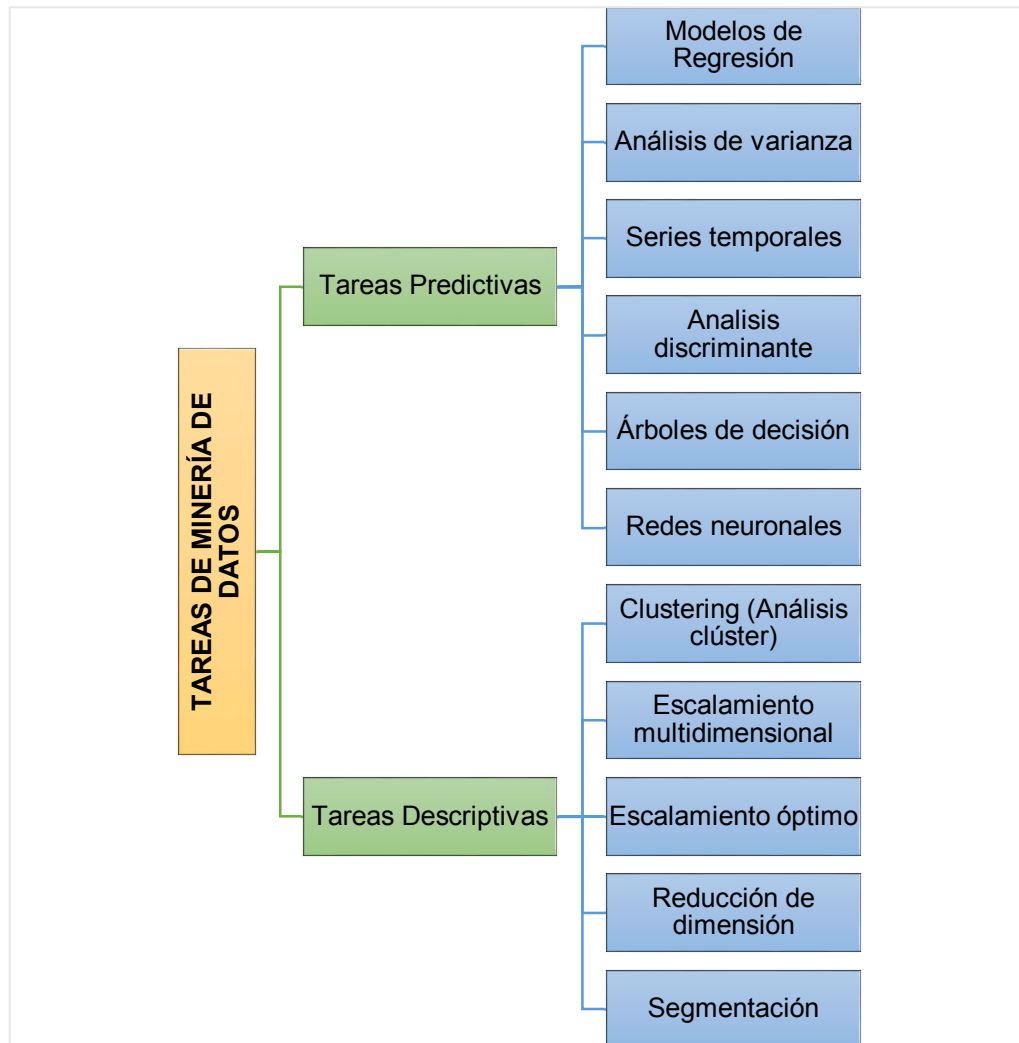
TAREAS DE MINERÍA DE DATOS

Tareas Predictivas

Modelos de Regresión

Análisis de varianza

Series temporales

Analisis discriminante

Árboles de decisión

Redes neuronales

Tareas Descriptivas

Clustering (Análisis clúster)

Escalamiento multidimensional

Escalamiento óptimo

Reducción de dimensión

Segmentación